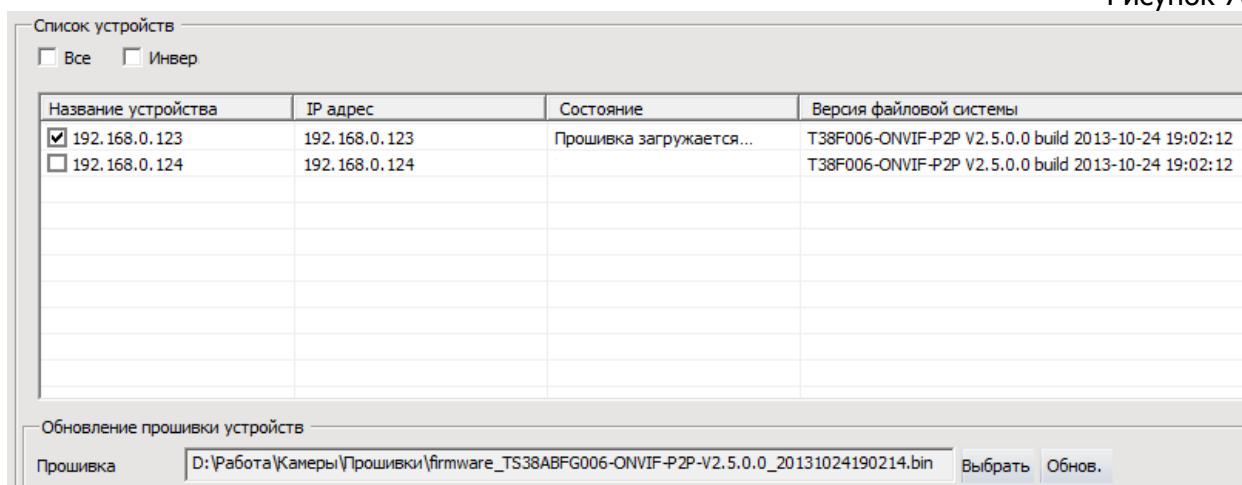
Рисунок 7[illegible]

Список устройств

Все Инвер

| Название устройства | IP адрес | Состояние | Версия файловой системы |
|---|---|---|---|
| 192.168.0.123 | 192.168.0.123 | Прошивка загружается... | T38F006-ONVIF-P2P V2.5.0.0 build 2013-10-24 19:02:12 |
| 192.168.0.124 | 192.168.0.124 | | T38F006-ONVIF-P2P V2.5.0.0 build 2013-10-24 19:02:12 |

Обновление прошивки устройств

Прошивка D:\Работа\Камеры\Прошивки\firmware_TS38ABFG006-ONVIF-P2P-V2.5.0.0_20131024190214.bin Выбрать Обнов.